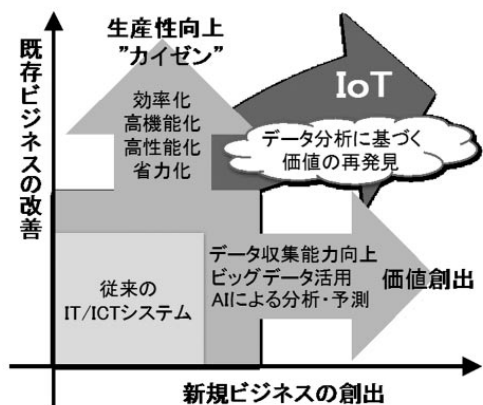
既存ビジネスの改善

生産性向上
"カイゼン"

効率化
高機能化
高性能化
省力化

IoT

データ分析に基づく
価値の再発見

従来の
IT/ICTシステム

データ収集能力向上
ビッグデータ活用
AIによる分析・予測

価値創出

新規ビジネスの創出